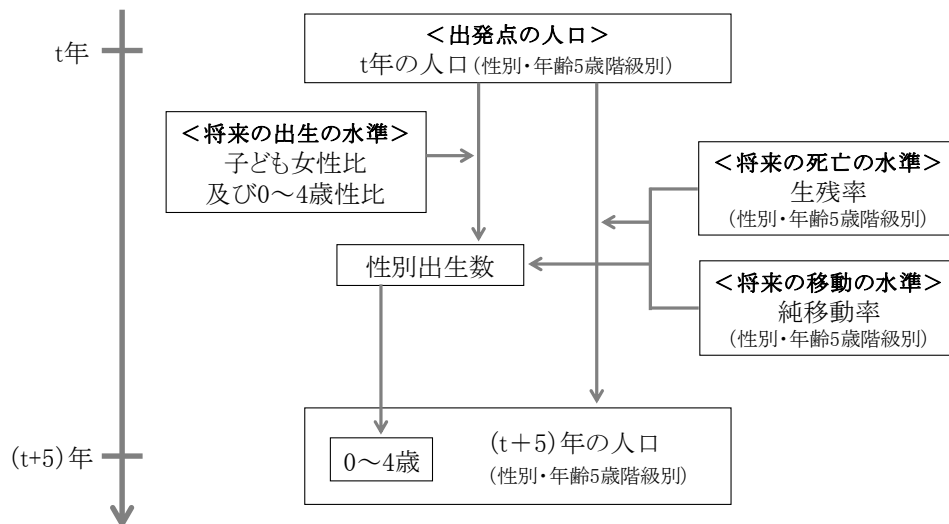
t年

＜出発点の人口＞
t年の人口（性別・年齢5歳階級別）

＜将来の出生の水準＞
子ども女性比
及び0～4歳性比

＜将来の死亡の水準＞
生残率
（性別・年齢5歳階級別）

性別出生数

＜将来の移動の水準＞
純移動率
（性別・年齢5歳階級別）

(t+5) 年

0～4歳

(t＋5)年の人口
（性別・年齢5歳階級別）